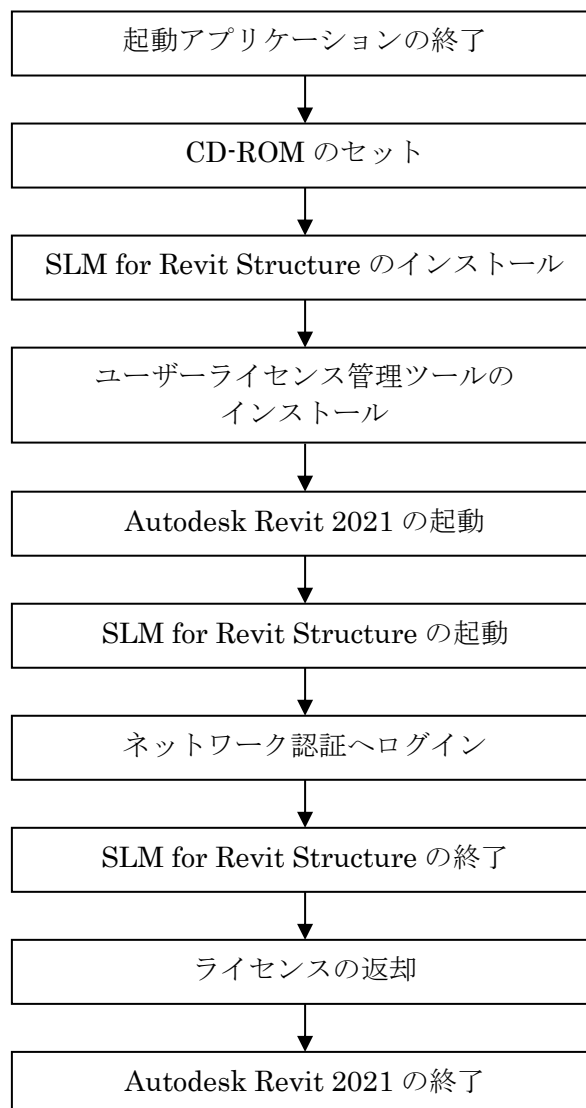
起動アプリケーションの終了

CD-ROM のセット

SLM for Revit Structure のインストール

ユーザーライセンス管理ツールのインストール

Autodesk Revit 2021 の起動

SLM for Revit Structure の起動

ネットワーク認証へログイン

SLM for Revit Structure の終了

ライセンスの返却

Autodesk Revit 2021 の終了